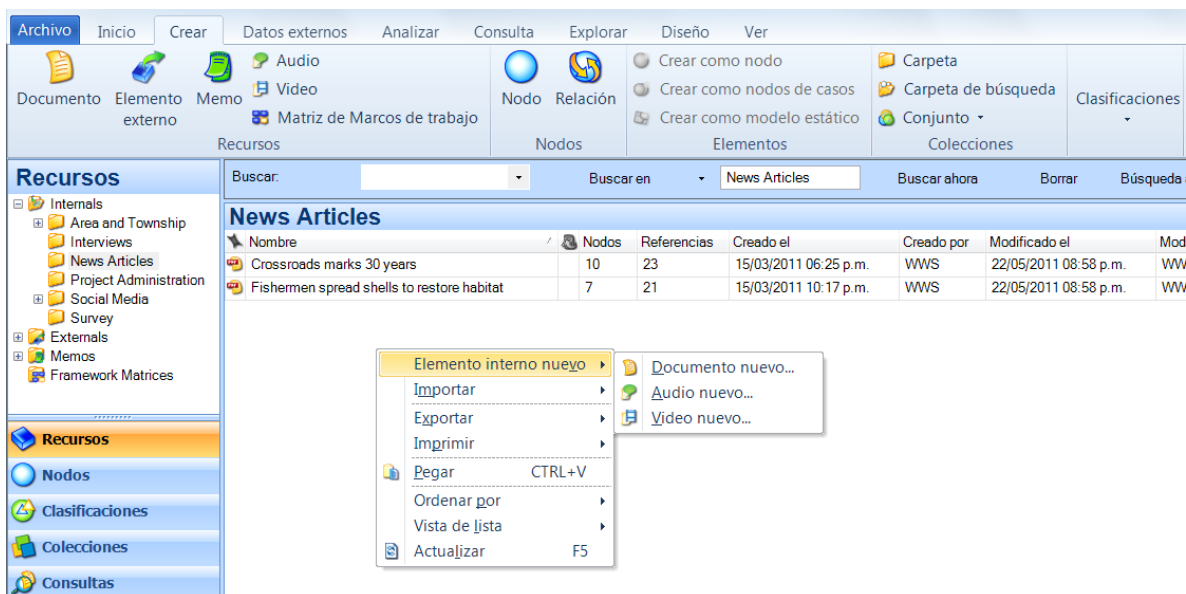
Archivo Inicio Crear Datos externos Analizar Consulta Explorar Diseño Ver

Documento Elemento externo Memo Audio Video Matriz de Marcos de trabajo
Recursos

Nodo Relación
Nodos

Crear como nodo
Crear como nodos de casos
Crear como modelo estático
Elementos

Carpeta
Carpeta de búsqueda
Conjunto
Colecciones

Clasificaciones

Recursos

Internals
Area and Township
Interviews
News Articles
Project Administration
Social Media
Survey
Externals
Memos
Framework Matrices

Recursos
Nodos
Clasificaciones
Colecciones
Consultas

Buscar: Buscar en News Articles Buscar ahora Borrar Búsqueda

News Articles

| Nombre | Nodos | Referencias | Creado el | Creado por | Modificado el | Mod |
|---|---|---|---|---|---|---|
| Crossroads marks 30 years | 10 | 23 | 15/03/2011 06:25 p.m. | WWS | 22/05/2011 08:58 p.m. | WW |
| Fishermen spread shells to restore habitat | 7 | 21 | 15/03/2011 10:17 p.m. | WWS | 22/05/2011 08:58 p.m. | WW |

Elemento interno nuevo
Importar
Exportar
Imprimir
Pegar CTRL+V
Ordenar por
Vista de lista
Actualizar F5

Documento nuevo...
Audio nuevo...
Video nuevo...